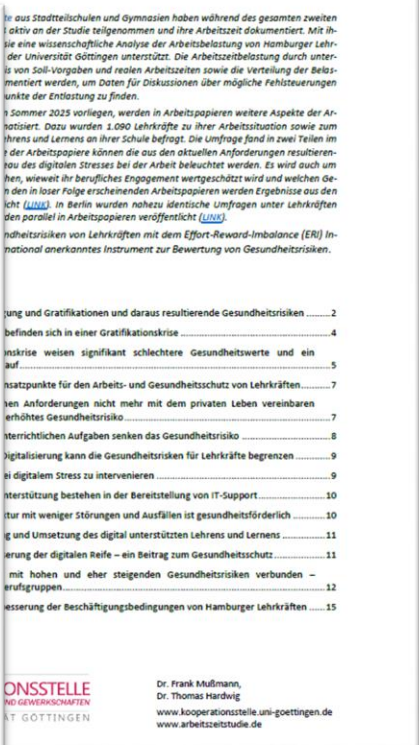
te aus Stadtteilschulen und Gymnasien haben während des gesamten zweiten aktiv an der Studie teilgenommen und ihre Arbeitszeit dokumentiert. Mit ihsie eine wissenschaftliche Analyse der Arbeitsbelastung von Hamburger Lehrder Universität Göttingen unterstützt. Die Arbeitszeitbelastung durch unteris von Soll-Vorgaben und realen Arbeitszeiten sowie die Verteilung der Belasmentiert werden, um Daten für Diskussionen über mögliche Fehlsteuerungen unkte der Entlastung zu finden.

n Sommer 2025 vorliegen, werden in Arbeitspapieren weitere Aspekte der Arnatisiert. Dazu wurden 1.090 Lehrkräfte zu ihrer Arbeitssituation sowie zum hrens und Lernens an ihrer Schule befragt. Die Umfrage fand in zwei Teilen im der Arbeitspapiere können die aus den aktuellen Anforderungen resultierenbau des digitalen Stresses bei der Arbeit beleuchtet werden. Es wird auch um den in, wieweit ihr berufliches Engagement wertgeschätzt wird und welchen Gen in loser Folge erscheinenden Arbeitspapieren werden Ergebnisse aus den licht (LINK). In Berlin wurden nahezu identische Umfragen unter Lehrkräften den parallel in Arbeitspapieren veröffentlicht (LINK).

ndheitsrisiken von Lehrkräften mit dem Effort-Reward-Imbalance (ERI) Innational anerkanntes Instrument zur Bewertung von Gesundheitsrisiken.

gung und Gratifikationen und daraus resultierende Gesundheitsrisiken ..........2
befinden sich in einer Gratifikationskrise ..........4
onskrise weisen signifikant schlechtere Gesundheitswerte und ein auf ..........5
nsatzpunkte für den Arbeits- und Gesundheitsschutz von Lehrkräften ..........7
hen Anforderungen nicht mehr mit dem privaten Leben vereinbaren erhöhtes Gesundheitsrisiko ..........7
nterrichtlichen Aufgaben senken das Gesundheitsrisiko ..........8
Digitalisierung kann die Gesundheitsrisiken für Lehrkräfte begrenzen ..........9
ei digitalem Stress zu intervenieren ..........9
nterstützung bestehen in der Bereitstellung von IT-Support ..........10
tur mit weniger Störungen und Ausfällen ist gesundheitsförderlich ..........10
g und Umsetzung des digital unterstützten Lehrens und Lernens ..........11
erung der digitalen Reife – ein Beitrag zum Gesundheitsschutz ..........11
mit hohen und eher steigenden Gesundheitsrisiken verbunden – erufsgruppen ..........12
esserung der Beschäftigungsbedingungen von Hamburger Lehrkräften ..........15

ONSSTELLE
UND GEWERKSCHAFTEN
AT GÖTTINGEN

Dr. Frank Mußmann,
Dr. Thomas Hardwig
www.kooperationsstelle.uni-goettingen.de
www.arbeitszeitstudie.de